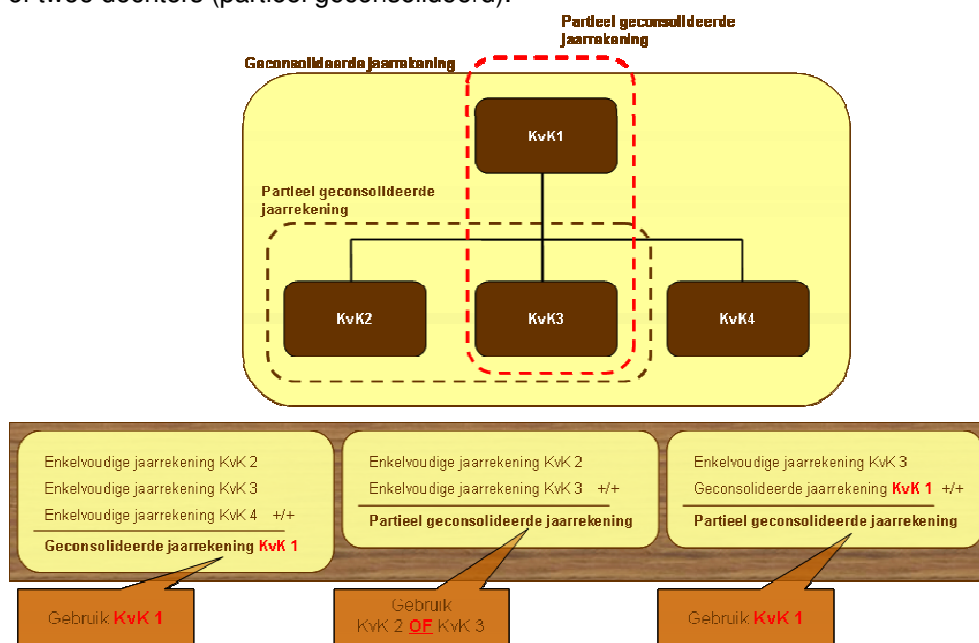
of twee dochters (partieel geconsolideerd).

Partieel geconsolideerde jaarrekening

Geconsolideerde jaarrekening

KvK1

Partieel geconsolideerde jaarrekening

KvK2

KvK3

KvK4

Enkelvoudige jaarrekening KvK 2
Enkelvoudige jaarrekening KvK 3
Enkelvoudige jaarrekening KvK 4 +/+
Geconsolideerde jaarrekening KvK 1

Enkelvoudige jaarrekening KvK 2
Enkelvoudige jaarrekening KvK 3 +/+
Partieel geconsolideerde jaarrekening

Enkelvoudige jaarrekening KvK 3
Geconsolideerde jaarrekening KvK 1 +/+
Partieel geconsolideerde jaarrekening

Gebruik KvK 1

Gebruik KvK 2 OF KvK 3

Gebruik KvK 1